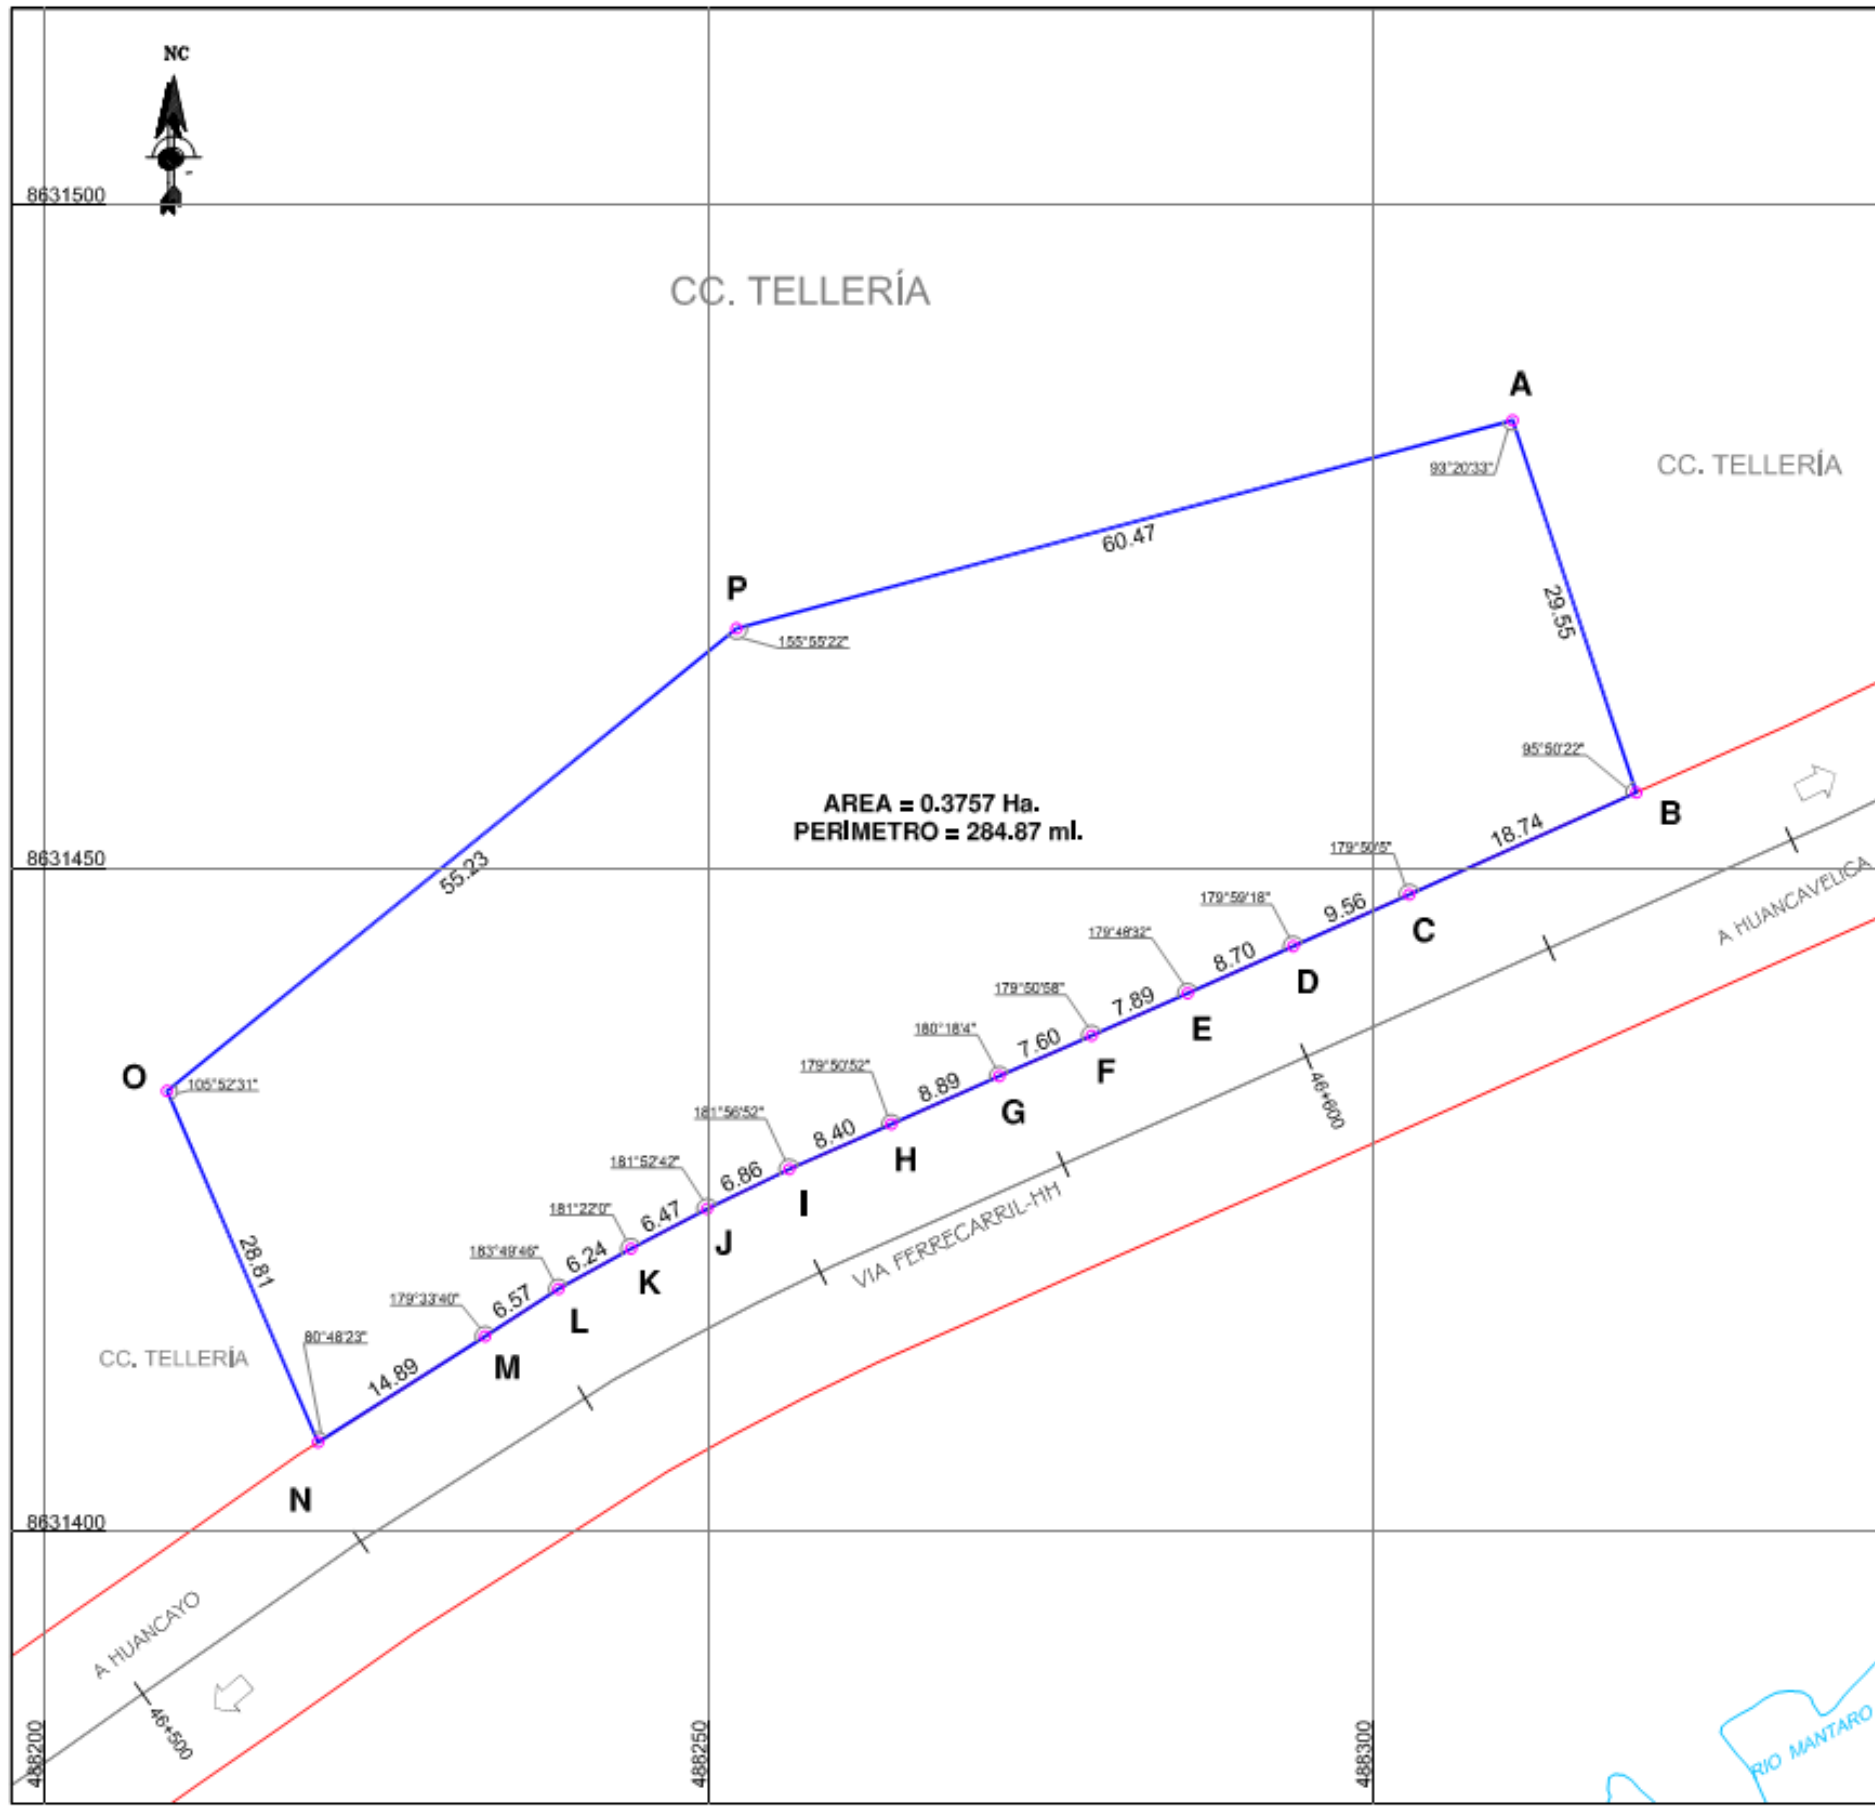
NC

8631500

CC. TELLERÍA

A

93°20'33"

CC. TELLERÍA

60.47

P

155°55'22"

29.55

95°50'22"

AREA = 0.3757 Ha.
PERÍMETRO = 284.87 ml.

B

18.74

179°50'5"

8631450

55.23

179°59'18"

9.56

C

179°48'32"

8.70

D

A HUANCAVELICA

179°50'58"

7.89

E

180°18'4"

7.60

F

O

105°52'31"

179°50'52"

8.89

G

46+600

181°56'52"

8.40

H

181°52'42"

6.86

I

181°22'0"

6.47

J

183°49'46"

6.24

K

VIA FERRECARRIL-HH

179°33'40"

6.57

L

28.81

80°48'23"

M

CC. TELLERÍA

14.89

N

8631400

A HUANCAYO

46+500

488200

488250

488300

RIO MANTARO